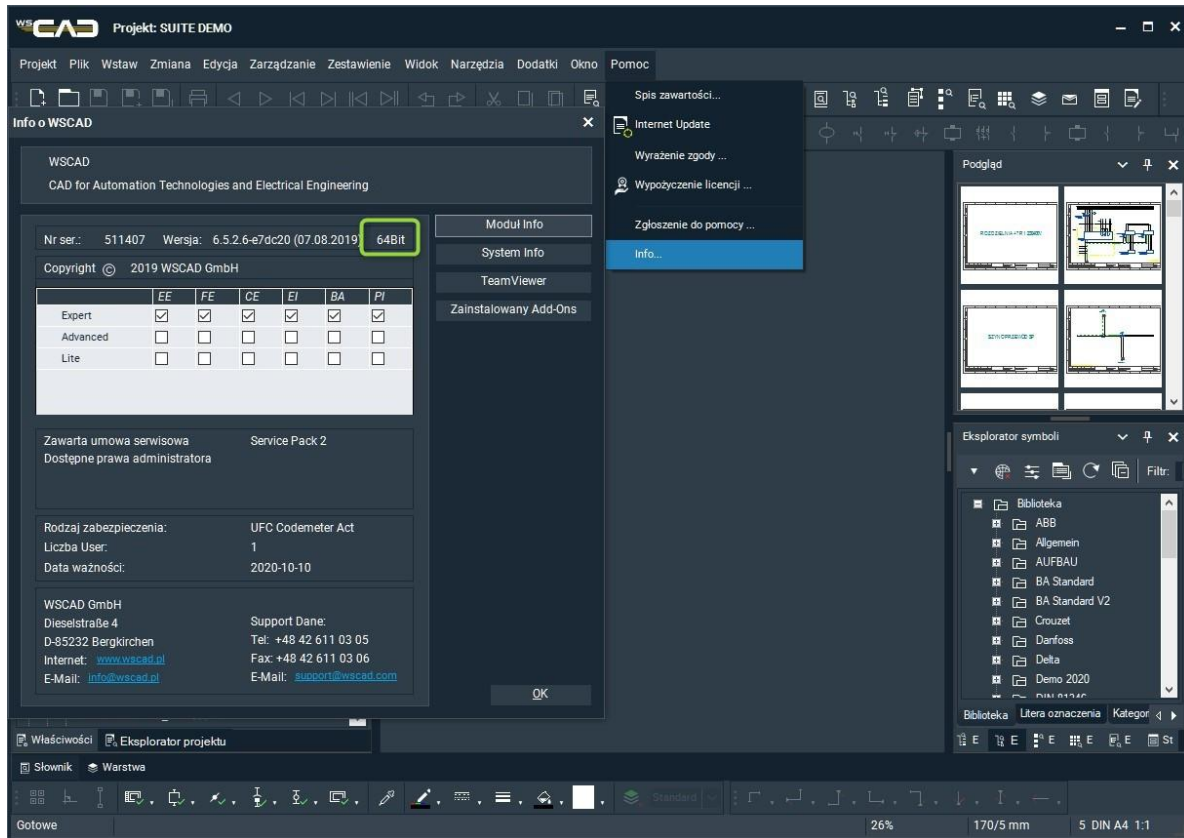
WSCAD Projekt: SUITE DEMO

Projekt Plik Wstaw Zmiana Edycja Zarządzanie Zestawienie Widok Narzędzia Dodatki Okno Pomoc

Info o WSCAD

WSCAD
CAD for Automation Technologies and Electrical Engineering

Nr ser.: 511407 Wersja: 6.5.2.6-e7dc20 (07.08.2019) 64Bit

Copyright © 2019 WSCAD GmbH

| | EE | FE | CE | EI | BA | PI |
|---|---|---|---|---|---|---|
| Expert | ☑ | ☑ | ☑ | ☑ | ☑ | ☑ |
| Advanced | ☐ | ☐ | ☐ | ☐ | ☐ | ☐ |
| Lite | ☐ | ☐ | ☐ | ☐ | ☐ | ☐ |

Moduł Info
System Info
TeamViewer
Zainstalowany Add-Ons

Zawarta umowa serwisowa Service Pack 2
Dostępne prawa administratora

Rodzaj zabezpieczenia: UFC Codemeter Act
Liczba User: 1
Data ważności: 2020-10-10

WSCAD GmbH
Dieselstraße 4
D-85232 Bergkirchen
Internet: www.wscad.pl
E-Mail: info@wscad.pl

Support Dane:
Tel: +48 42 611 03 05
Fax: +48 42 611 03 06
E-Mail: support@wscad.com

OK

Spis zawartości...
Internet Update
Wyrażenie zgody ...
Wypożyczenie licencji ...
Zgłoszenie do pomocy ...
Info...

Podgląd

Eksplorator symboli
Filtr:

Biblioteka
ABB
Allgemein
AUFBAU
BA Standard
BA Standard V2
Crouzet
Danfoss
Delta
Demo 2020
DIN 81346

Biblioteka Litera oznaczenia Kategor

Właściwości Eksplorator projektu
Słownik Warstwa
Standard

Gotowe 26% 170/5 mm 5 DIN A4 1:1